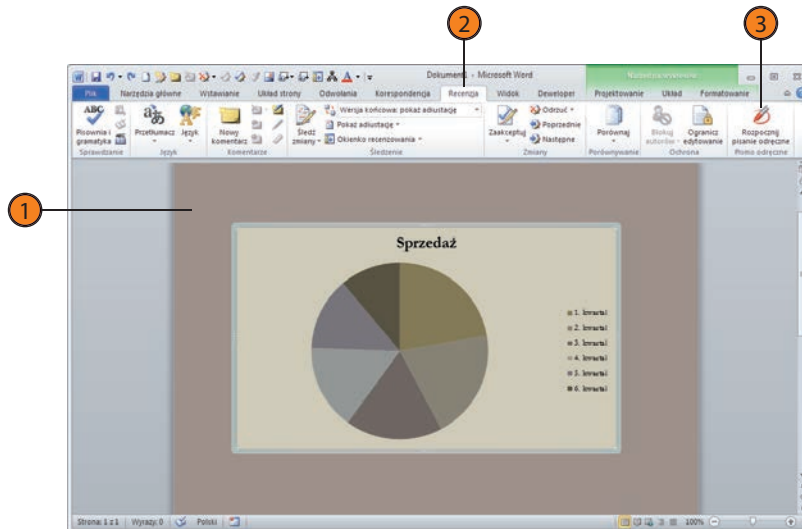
2

3

1

Dokument1 - Microsoft Word

Narzędzia wykresów

Plik | Narzędzia główne | Wstawianie | Układ strony | Odwołania | Korespondencja | Recenzja | Widok | Deweloper | Projektowanie | Układ | Formatowanie

Pisownia i gramatyka | Przetłumacz | Język | Nowy komentarz | Śledź zmiany | Wersja końcowa: pokaż adiustację | Pokaż adiustację | Okienko recenzowania | Zaakceptuj | Odrzuć | Poprzednie | Następne | Porównaj | Blokuj autorów | Ogranicz edytowanie | Rozpocznij pisanie odręczne

Sprawdzanie | Język | Komentarze | Śledzenie | Zmiany | Porównywanie | Ochrona | Pismo odręczne

Sprzedaż

1. kwartał
2. kwartał
3. kwartał
4. kwartał
5. kwartał
6. kwartał

Strona: 1 z 1 | Wyrazy: 0 | Polski | 100%